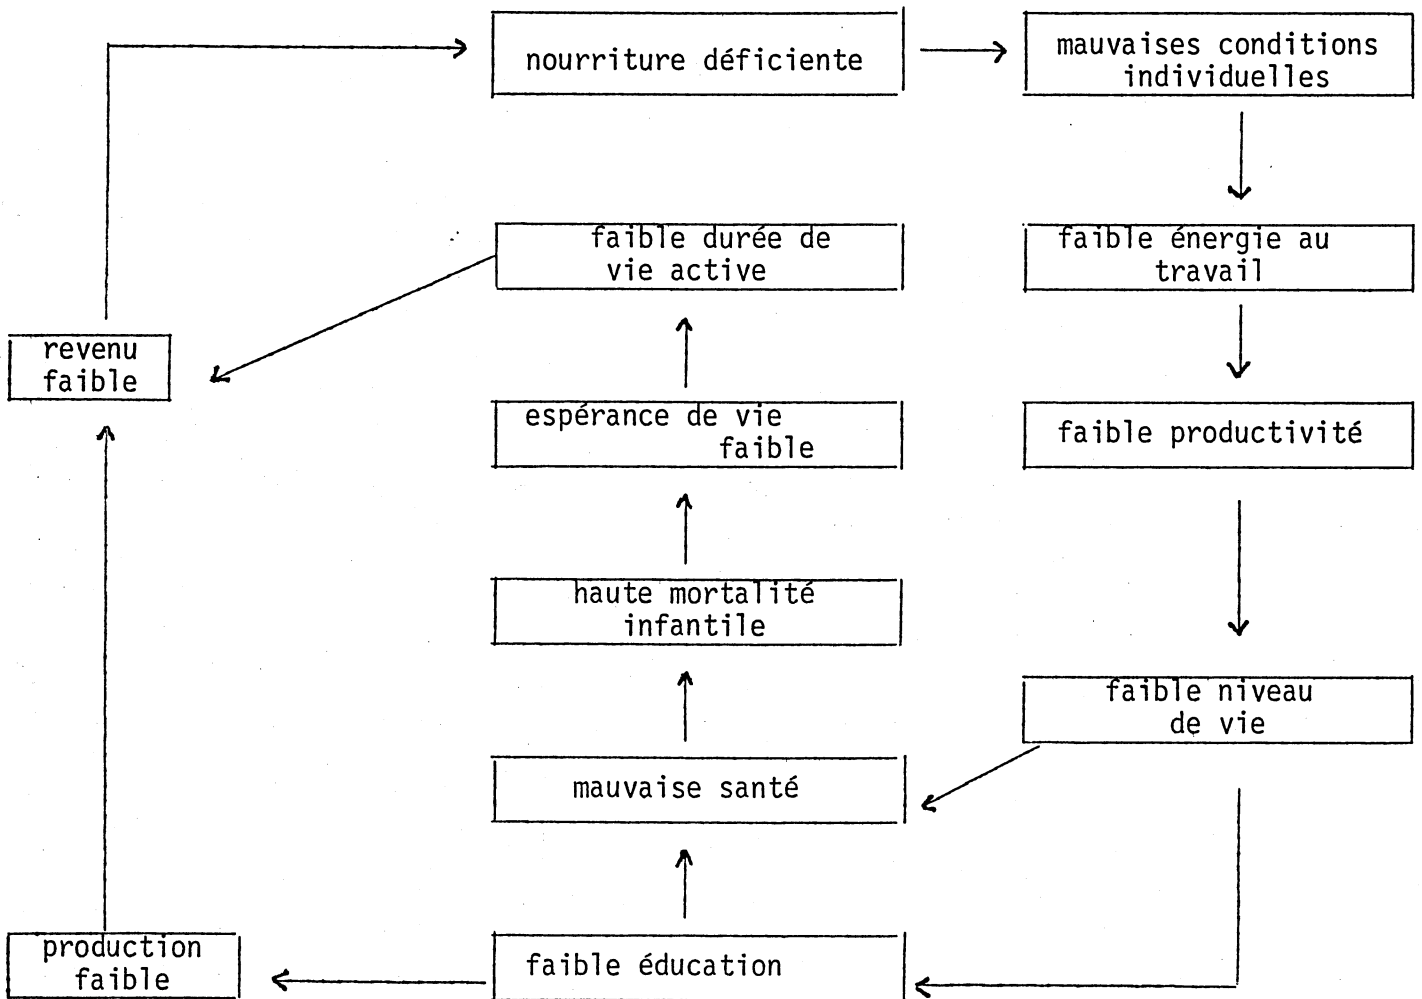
nourriture déficiente

mauvaises conditions individuelles

faible durée de vie active

faible énergie au travail

revenu faible

espérance de vie faible

faible productivité

haute mortalité infantile

faible niveau de vie

mauvaise santé

production faible

faible éducation